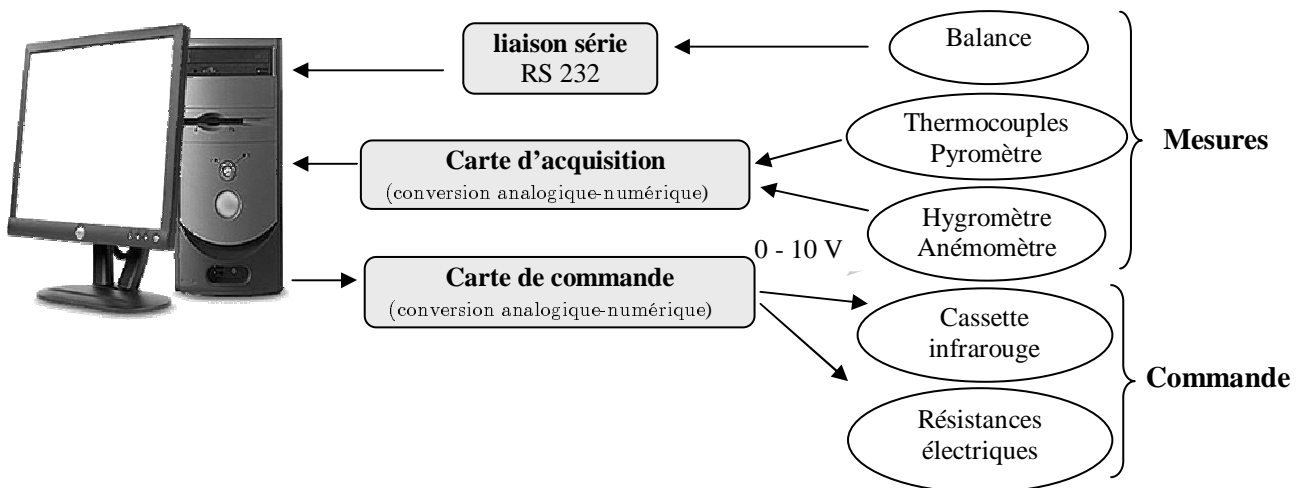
liaison série
RS 232

Balance

Thermocouples
Pyromètre

Mesures

Carte d'acquisition
(conversion analogique-numérique)

Hygromètre
Anémomètre

0 - 10 V

Carte de commande
(conversion analogique-numérique)

Cassette
infrarouge

Commande

Résistances
électriques